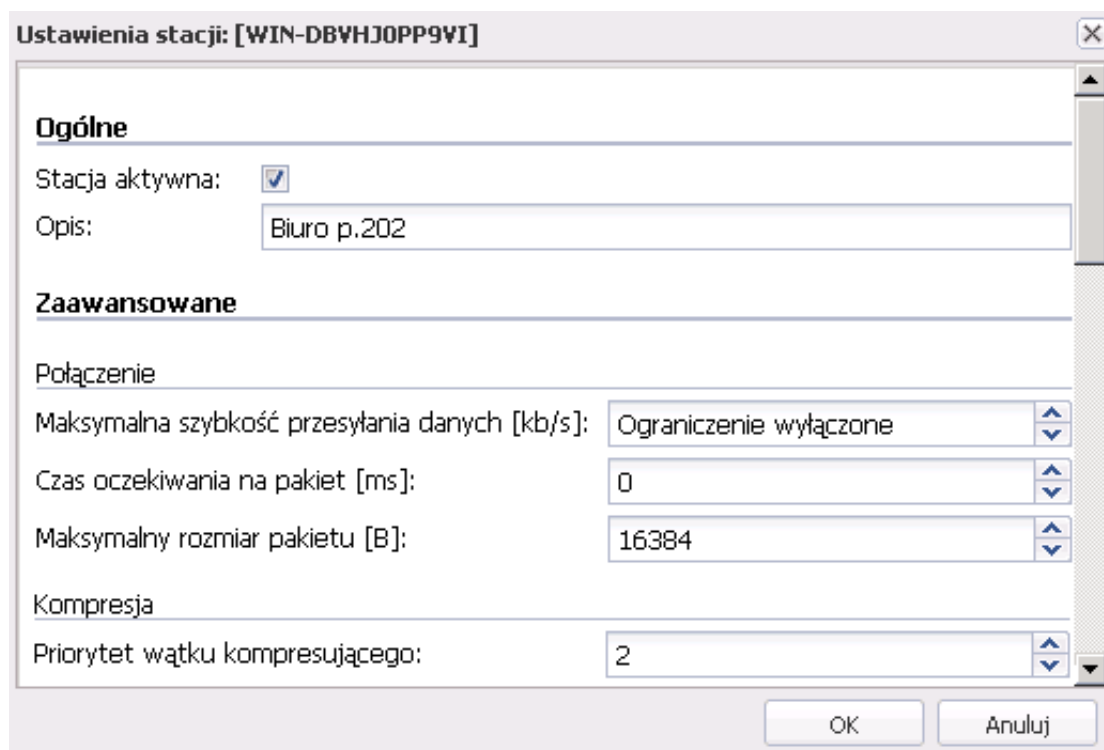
Ustawienia stacji: [WIN-DBVHJ0PP9VI]

Ogólne

Stacja aktywna:

Opis: Biuro p.202

Zaawansowane

Połączenie

Maksymalna szybkość przesyłania danych [kb/s]: Ograniczenie wyłączone

Czas oczekiwania na pakiet [ms]: 0

Maksymalny rozmiar pakietu [B]: 16384

Kompresja

Priorytet wątku kompresującego: 2

OK Anuluj